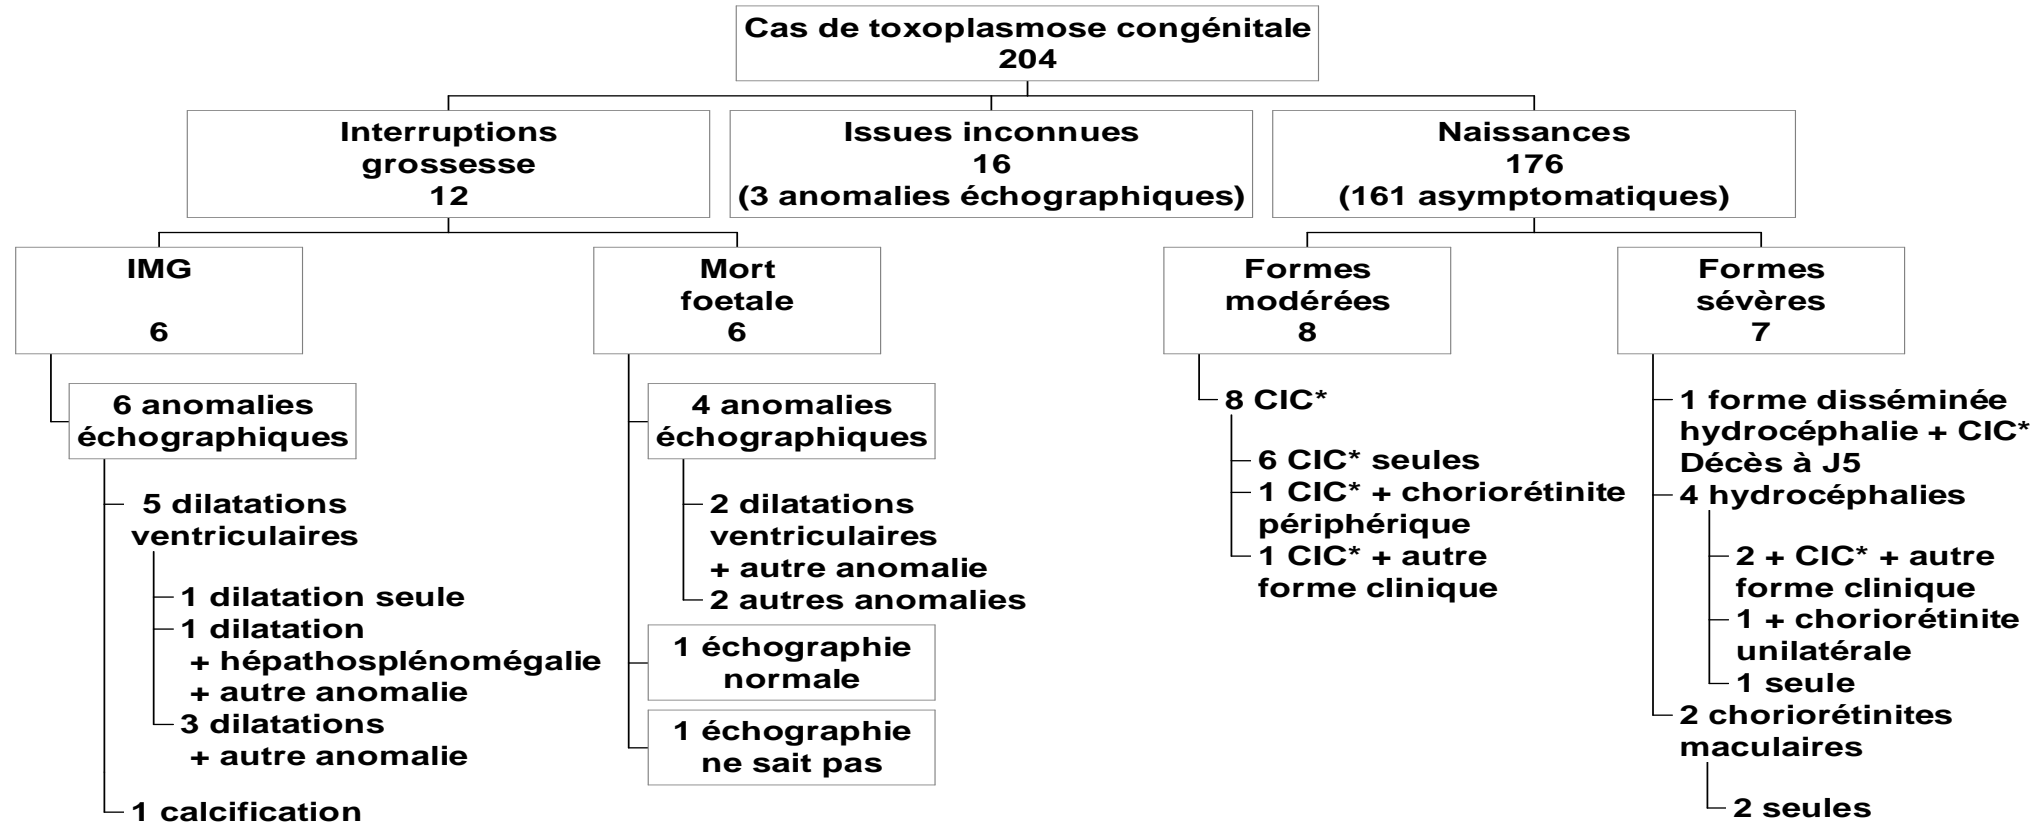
Cas de toxoplasmose congénitale
204

Interruptions grossesse
12

Issues inconnues
16
(3 anomalies échographiques)

Naissances
176
(161 asymptomatiques)

IMG

6

Mort foetale
6

Formes modérées
8

Formes sévères
7

6 anomalies échographiques

5 dilatations ventriculaires

1 dilatation seule
1 dilatation
+ hépathosplénomégalie
+ autre anomalie
3 dilatations
+ autre anomalie

1 calcification

4 anomalies échographiques

2 dilatations ventriculaires
+ autre anomalie
2 autres anomalies

1 échographie normale

1 échographie ne sait pas

8 CIC*

6 CIC* seules
1 CIC* + choriorétinite périphérique
1 CIC* + autre forme clinique

1 forme disséminée
hydrocéphalie + CIC*
Décès à J5
4 hydrocéphalies

2 + CIC* + autre forme clinique
1 + choriorétinite unilatérale
1 seule

2 choriorétinites maculaires

2 seules